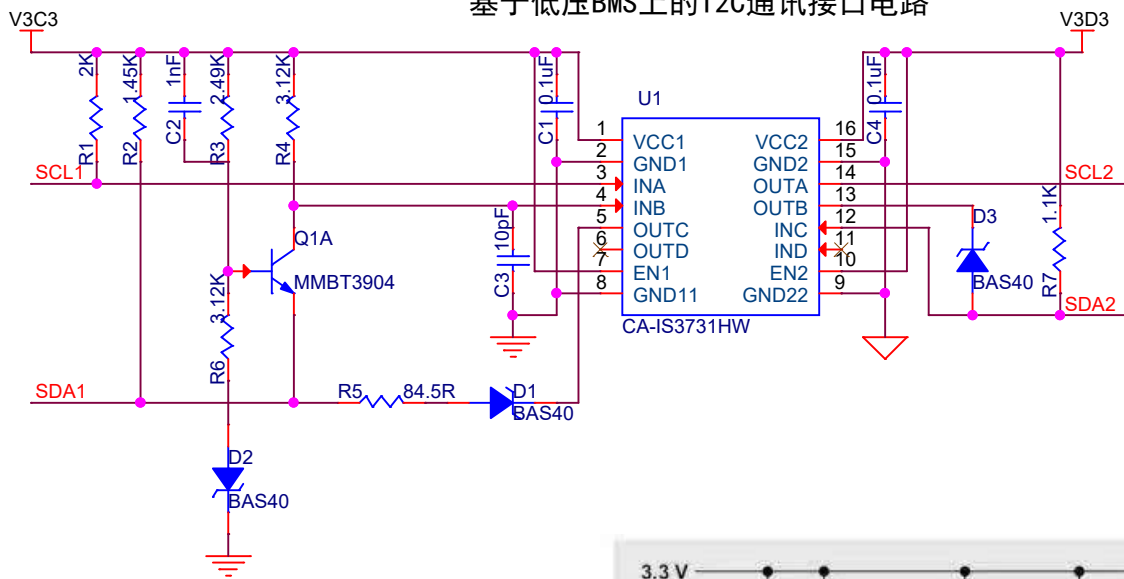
基于低压BMS上的I2C通讯接口电路

V3C3

V3D3

2K
R1
1.45K
R2
1nF
C2
2.49K
R3
3.12K
R4
0.1uF
C1
0.1uF
C4

U1

| 1 | VCC1 | VCC2 | 16 |
|---|---|---|---|
| 2 | GND1 | GND2 | 15 |
| 3 | INA | OUTA | 14 |
| 4 | INB | OUTB | 13 |
| 5 | OUTC | INC | 12 |
| 6 | OUTD | IND | 11 |
| 7 | EN1 | EN2 | 10 |
| 8 | GND11 | GND22 | 9 |

CA-IS3731HW

SCL1
SCL2
SDA1
SDA2

Q1A
MMBT3904

10pF
C3

3.12K
R6

R5
84.5R

D1
BAS40

D2
BAS40

D3
BAS40

1.1K
R7

3.3 V